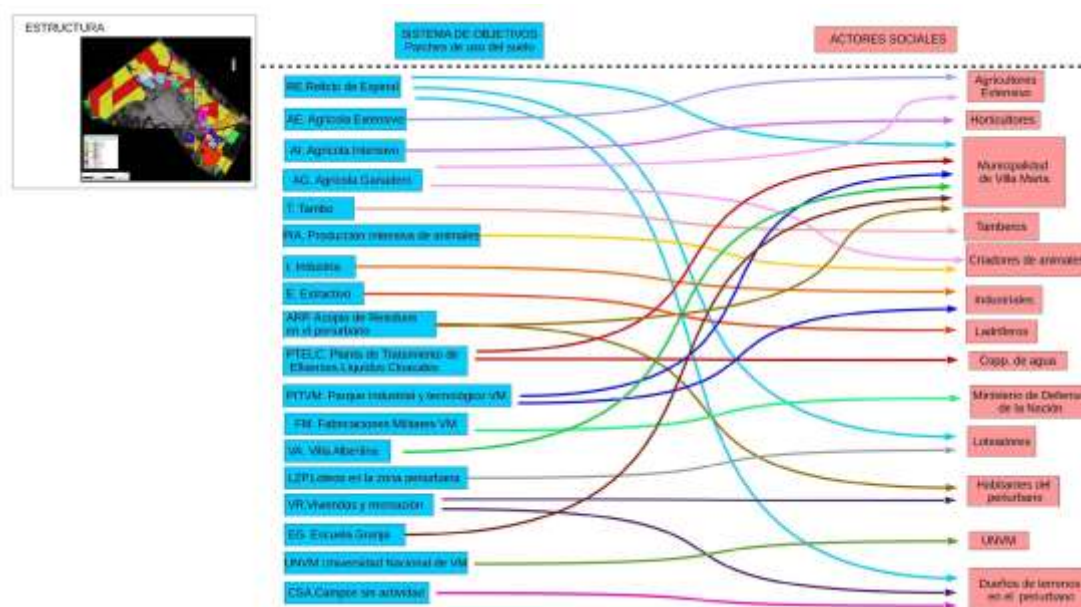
ESTRUCTURA

SISTEMA DE OBJETIVOS
Parches de uso del suelo

ACTORES SOCIALES

RE:Relicto de Espinal
AE: Agrícola Extensivo
AI: Agrícola Intensivo
AG: Agrícola Ganadero
T: Tambo
PIA: Producción intensiva de animales
I: Industria
E: Extractivo
ARP: Acopio de Residuos en el periurbano
PTELC: Planta de Tratamiento de Efluentes Líquidos Cloacales
PITVM: Parque industrial y tecnológico VM
FM: Fabricaciones Militares VM
VA: Villa Albertina
LZP:Loteos en la zona periurbana
VR:Viviendas y recreación
EG: Escuela Granja
UNVM:Universidad Nacional de VM
CSA:Campos sin actividad

Agricultores Extensivos
Horticultores
Municipalidad de Villa María
Tamberos
Criadores de animales
Industriales
Ladrilleros
Coop. de aguas
Ministerio de Defensa de la Nación
Loteadores
Habitantes del periurbano
UNVM
Dueños de terrenos en el periurbano